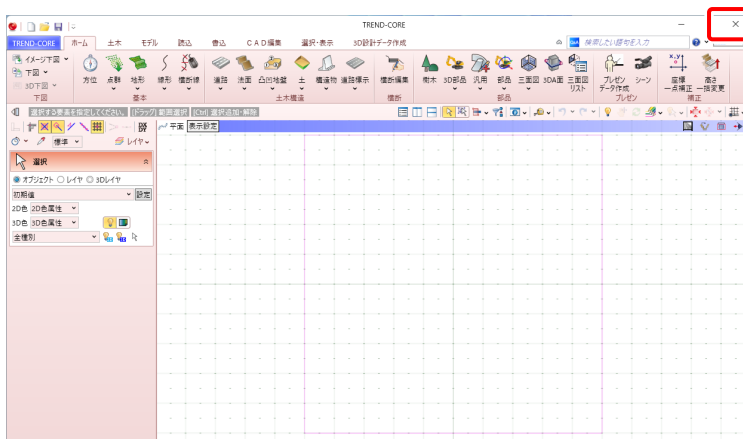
TREND-CORE

TREND-CORE ホーム 土木 モデル 読込 書込 CAD編集 選択・表示 3D設計データ作成

検索したい語句を入力

イメージ下図 下図 3D下図 下図
方位 点群 地形 基本
線形 横断線
道路 法面 凸凹地盤 土 構造物 道路標示 土木構造
横断編集 横断
樹木 3D部品 汎用 部品 三面図 3DA面 三面図リスト 部品
プレゼンデータ作成 シーン プレゼン
座標一点補正 高さ一括変更 補正

選択する要素を指定してください。[ドラッグ] 範囲選択 [Ctrl] 選択追加・解除

標準 レイヤ

平面 表示設定

選択

オブジェクト レイヤ 3Dレイヤ

初期値 設定

2D色 2D色属性

3D色 3D色属性

全種別